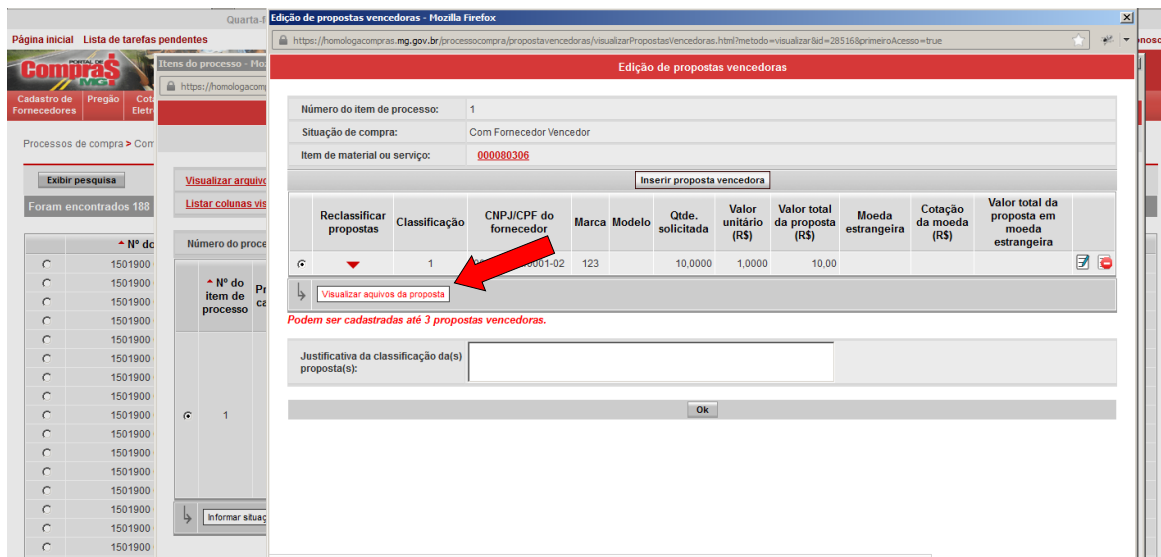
Quarta-
Página inicial Lista de tarefas pendentes
PORTAL DE Compras MG
Cadastro de Fornecedores Pregão Cot Eletr
Processos de compra > Com
Exibir pesquisa
Foram encontrados 188
Nº do
1501900
1501900
1501900
1501900
1501900
1501900
1501900
1501900
1501900
1501900
1501900
1501900
1501900
1501900
1501900
1501900
Visualizar arquiv
Listar colunas vis
Número do proce
Nº do item de processo
1
Informar situaç
Itens do processo - Mo
https://homologacomp
Edição de propostas vencedoras - Mozilla Firefox
https://homologacompras.mg.gov.br/processocompra/propostavencedoras/visualizarPropostasVencedoras.html?metodo=visualizar&id=28516&primeiroAcesso=true
Edição de propostas vencedoras

| Número do item de processo: | 1 |
|---|---|
| Situação de compra: | Com Fornecedor Vencedor |
| Item de material ou serviço: | 000080306 |

Inserir proposta vencedora

| | Reclassificar propostas | Classificação | CNPJ/CPF do fornecedor | Marca | Modelo | Qtde. solicitada | Valor unitário (R$) | Valor total da proposta (R$) | Moeda estrangeira | Cotação da moeda (R$) | Valor total da proposta em moeda estrangeira | |
|---|---|---|---|---|---|---|---|---|---|---|---|---|
| | | 1 | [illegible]0001-02 | 123 | | 10,0000 | 1,0000 | 10,00 | | | | |

Visualizar aquivos da proposta
Podem ser cadastradas até 3 propostas vencedoras.
Justificativa da classificação da(s) proposta(s):
Ok